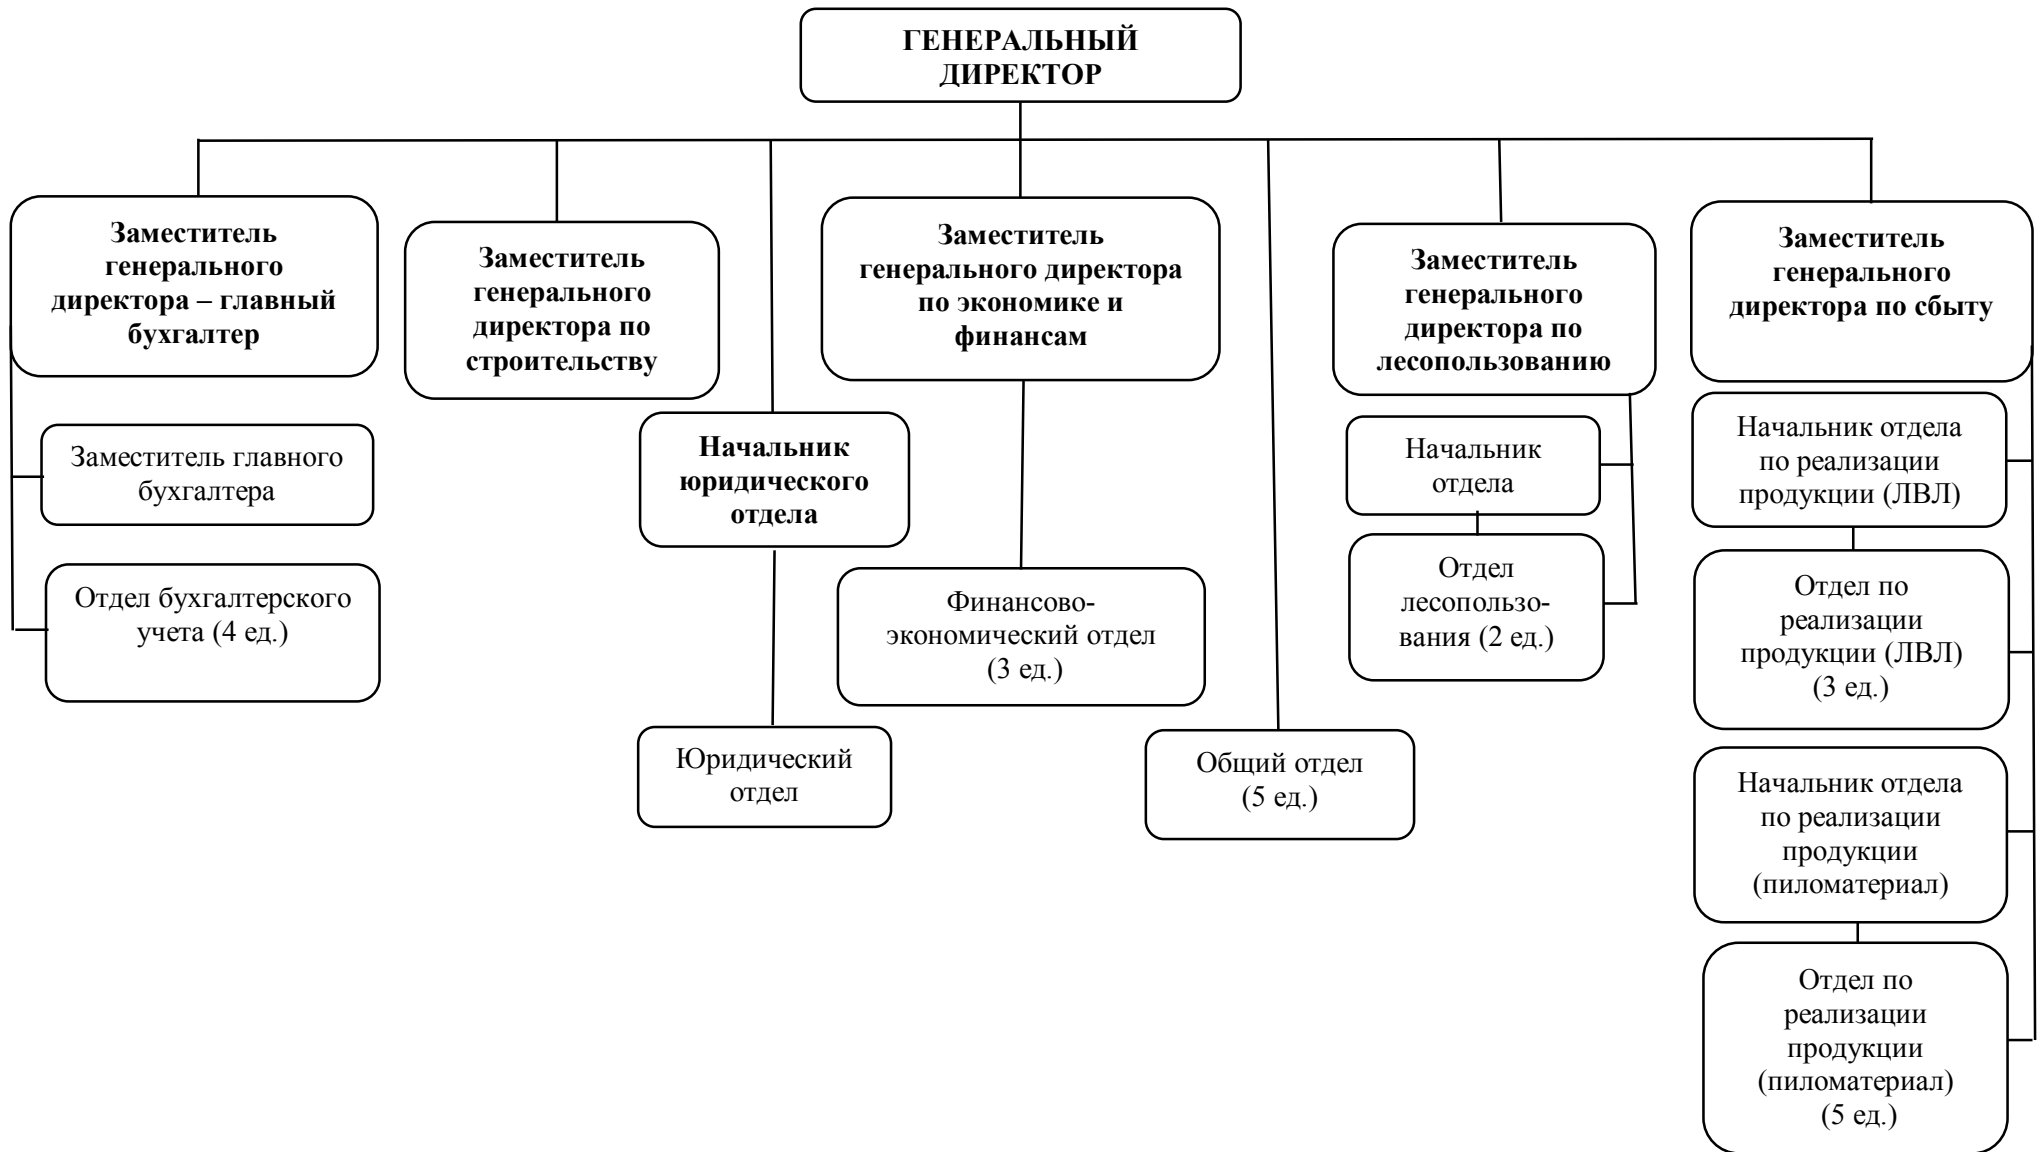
ГЕНЕРАЛЬНЫЙ ДИРЕКТОР

Заместитель генерального директора – главный бухгалтер

Заместитель главного бухгалтера

Отдел бухгалтерского учета (4 ед.)

Заместитель генерального директора по строительству

Начальник юридического отдела

Юридический отдел

Заместитель генерального директора по экономике и финансам

Финансово-экономический отдел (3 ед.)

Общий отдел (5 ед.)

Заместитель генерального директора по лесопользованию

Начальник отдела

Отдел лесопользования (2 ед.)

Заместитель генерального директора по сбыту

Начальник отдела по реализации продукции (ЛВЛ)

Отдел по реализации продукции (ЛВЛ) (3 ед.)

Начальник отдела по реализации продукции (пиломатериал)

Отдел по реализации продукции (пиломатериал) (5 ед.)